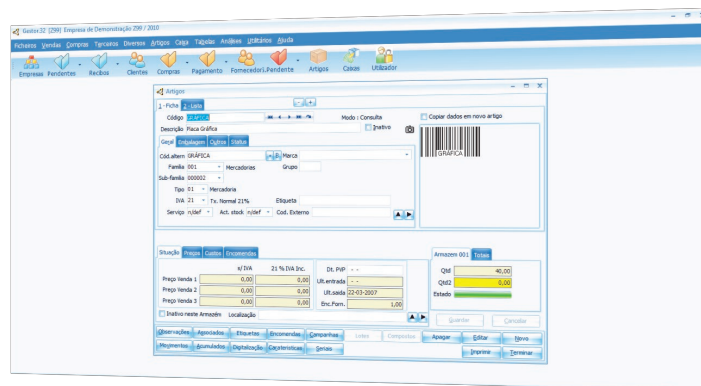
Gestor32 (Z99) Empresa de Demonstração Z99 / 2010

Ficheiros Vendas Compras Tesouraria Diversos Artigos Caixa Tabelas Análises Utilitários Ajuda

Empresa Pendentes Recibos Clientes Compras Pagamento Fornecedor.Pendente Artigos Caixas Utilizador

Artigos

1 - Ficha 2 - Lista

Código GRÁFICA

Modo : Consulta

Copiar dados em novo artigo

Descrição Placa Gráfica

Inativo

Geral Embalagem Outros Status

Cód.altern GRÁFICA

Marca

Familia 001 Mercadorias

Grupo

Sub-familia 000002

Tipo 01 Mercadoria

IVA 21 Tx. Normal 21%

Etiqueta

Serviço n/def Act. stock n/def Cod. Externo

GRÁFICA

Situação Preços Custos Encomendas

| | s/ IVA | 21 % IVA Inc. |
|---|---|---|
| Preço Venda 1 | 0,00 | 0,00 |
| Preço Venda 2 | 0,00 | 0,00 |
| Preço Venda 3 | 0,00 | 0,00 |

Dt. PVP - -
Ult.entrada - -
Ult.saída 22-03-2007
Enc.Forn. 1,00

Armazem 001 Totais

Qtd 40,00
Qtd2 0,00
Estado

Inativo neste Armazém Localização

Guardar Cancelar

Observações Associados Etiquetas Encomendas Campanhas Lotes Compostos Apagar Editar Novo

Movimentos Acumulados Digitalização Características Séries Imprime Terminar